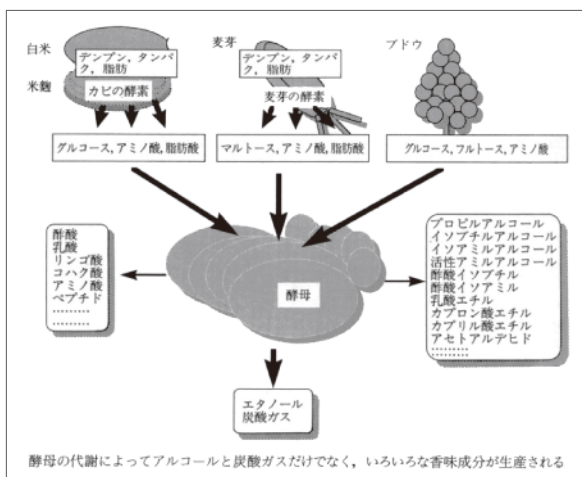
白米

デンプン，タンパク，脂肪

米麹

カビの酵素

麦芽

デンプン，タンパク，脂肪

麦芽の酵素

ブドウ

グルコース，アミノ酸，脂肪酸

マルトース，アミノ酸，脂肪酸

グルコース，フルトース，アミノ酸

酢酸
乳酸
リンゴ酸
コハク酸
アミノ酸
ペプチド
.........
.........

酵母

プロピルアルコール
イソブチルアルコール
イソアミルアルコール
活性アミルアルコール
酢酸イソブチル
酢酸イソアミル
乳酸エチル
カプロン酸エチル
カプリル酸エチル
アセトアルデヒド
.........

エタノール
炭酸ガス

酵母の代謝によってアルコールと炭酸ガスだけでなく，いろいろな香味成分が生産される